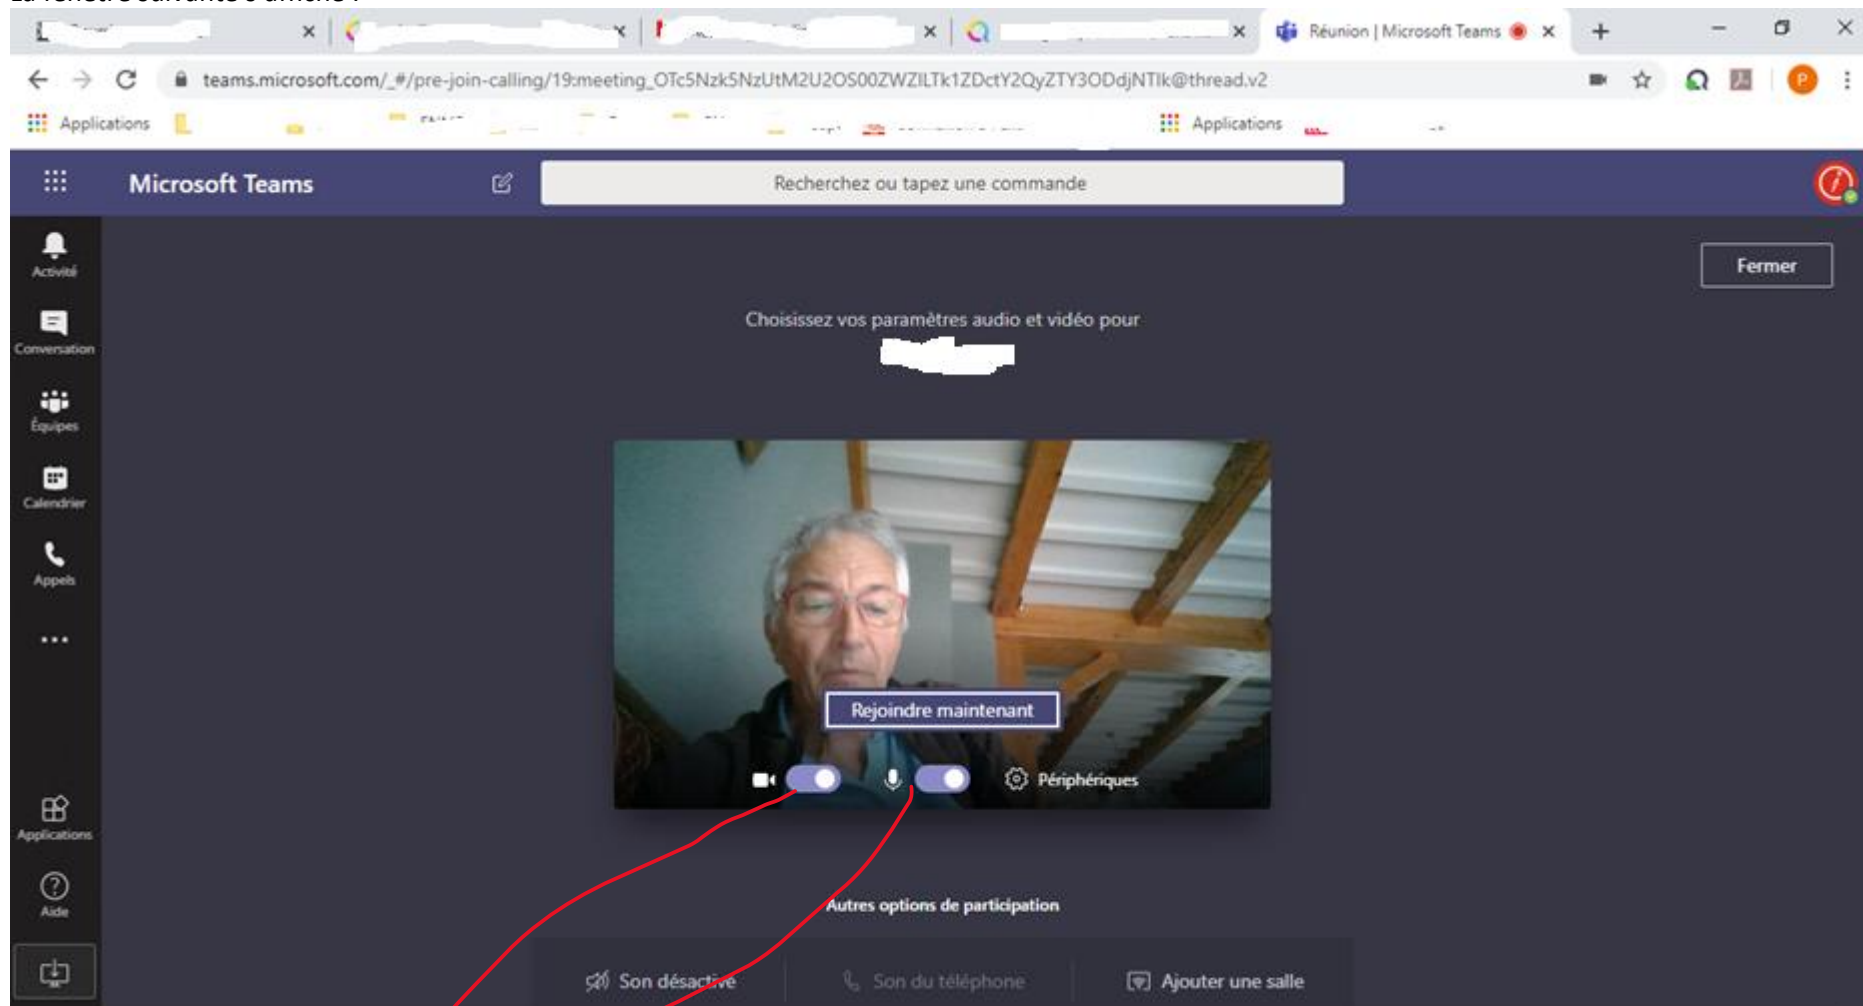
Réunion | Microsoft Teams

teams.microsoft.com/_#/pre-join-calling/19:meeting_OTc5Nzk5NzUtM2U2OS00ZWZlLTk1ZDctY2QyZTY3ODdjNTlk@thread.v2

Applications

Applications

Microsoft Teams

Recherchez ou tapez une commande

Activité

Conversation

Équipes

Calendrier

Appels

...

Applications

Aide

Fermer

Choisissez vos paramètres audio et vidéo pour

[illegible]

Rejoindre maintenant

Périphériques

Autres options de participation

Son désactivé

Son du téléphone

Ajouter une salle